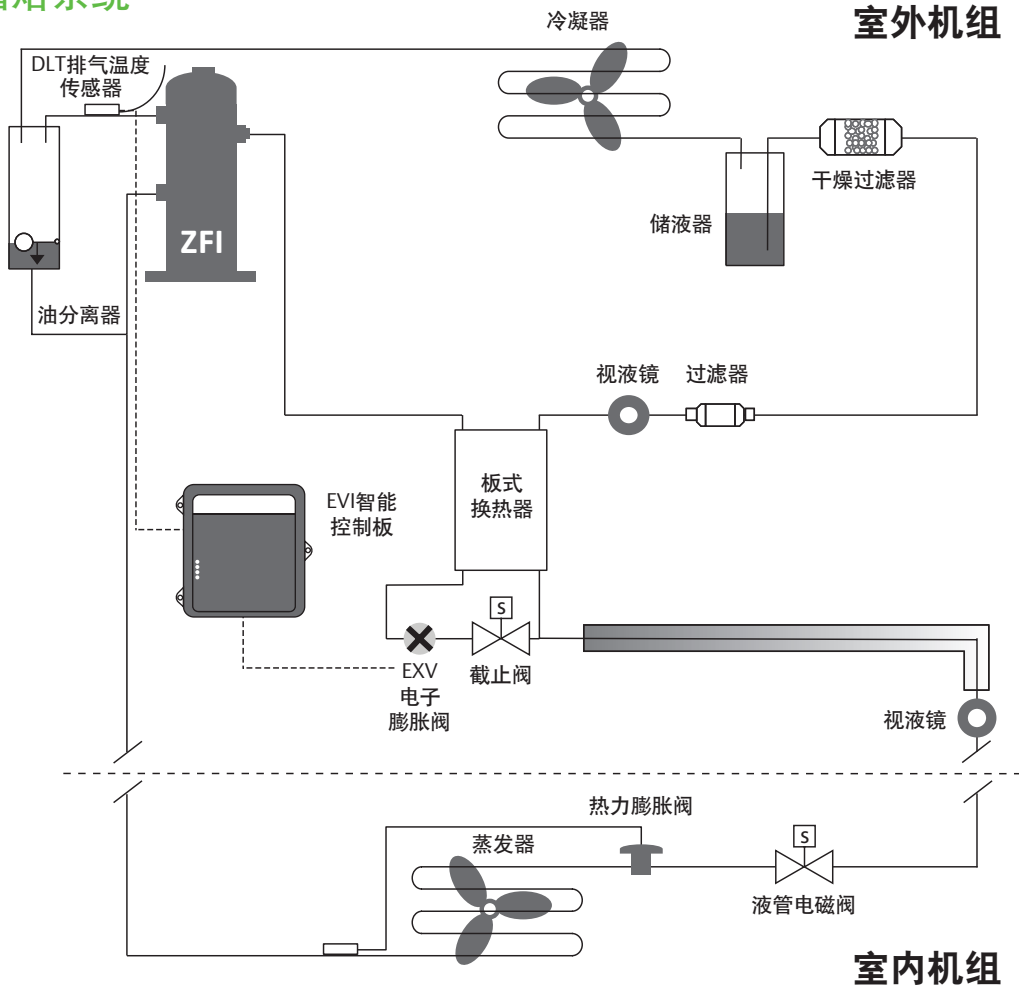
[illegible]缩系统

室外机组

冷凝器

DLT排气温度传感器

ZFI

干燥过滤器

储液器

油分离器

视液镜

过滤器

板式换热器

EVI智能控制板

S

EXV
电子
膨胀阀

截止阀

视液镜

热力膨胀阀

蒸发器

S

液管电磁阀

室内机组